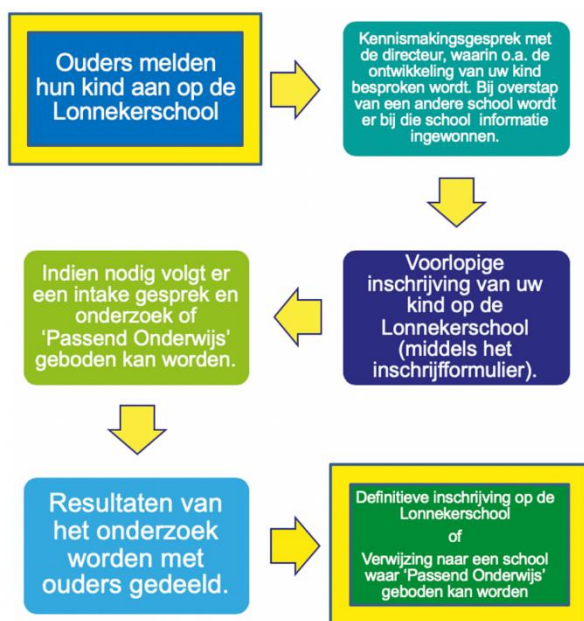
Ouders melden hun kind aan op de Lonnekerschool

Kennismakingsgesprek met de directeur, waarin o.a. de ontwikkeling van uw kind besproken wordt. Bij overstap van een andere school wordt er bij die school informatie ingewonnen.

Voorlopige inschrijving van uw kind op de Lonnekerschool (middels het inschrijfformulier).

Indien nodig volgt er een intake gesprek en onderzoek of 'Passend Onderwijs' geboden kan worden.

Resultaten van het onderzoek worden met ouders gedeeld.

Definitieve inschrijving op de Lonnekerschool

of

Verwijzing naar een school waar 'Passend Onderwijs' geboden kan worden